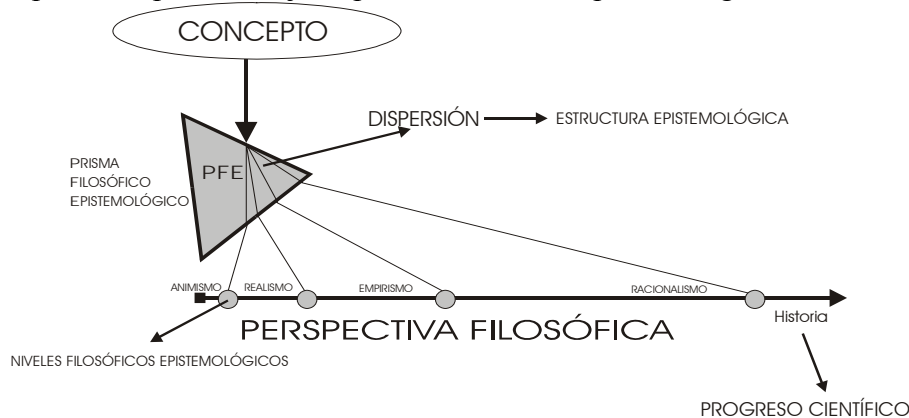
CONCEPTO

DISPERSIÓN

ESTRUCTURA EPISTEMOLÓGICA

PRISMA FILOSÓFICO EPISTEMOLÓGICO

PFE

ANIMISMO

REALISMO

EMPIRISMO

RACIONALISMO

PERSPECTIVA FILOSÓFICA

Historia

NIVELES FILOSÓFICOS EPISTEMOLÓGICOS

PROGRESO CIENTÍFICO